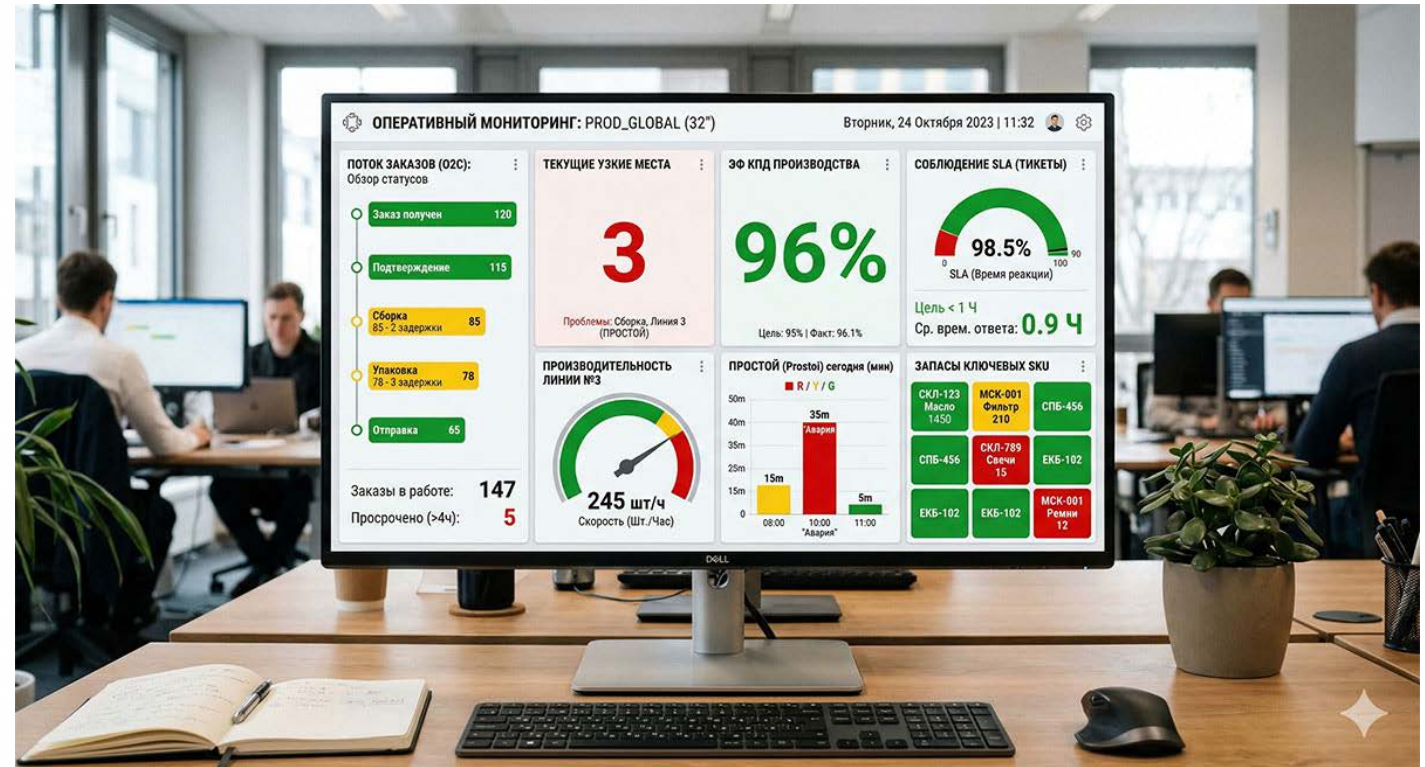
ОПЕРАТИВНЫЙ МОНИТОРИНГ: PROD_GLOBAL (32")

Вторник, 24 Октября 2023 | 11:32

ПОТОК ЗАКАЗОВ (O2C): Обзор статусов

Заказ получен 120

Подтверждение 115

Сборка 85 - 2 задержки 85

Упаковка 78 - 3 задержки 78

Отправка 65

Заказы в работе: 147

Просрочено (>4ч): 5

ТЕКУЩИЕ УЗКИЕ МЕСТА

3

Проблемы: Сборка, Линия 3 (ПРОСТОЙ)

ЭФ КПД ПРОИЗВОДСТВА

96%

Цель: 95% | Факт: 96.1%

СОБЛЮДЕНИЕ SLA (ТИКЕТЫ)

98.5%

0 100 90

SLA (Время реакции)

Цель < 1 Ч

Ср. врем. ответа: 0.9 Ч

ПРОИЗВОДИТЕЛЬНОСТЬ ЛИНИИ №3

245 шт/ч

Скорость (Шт./Час)

ПРОСТОЙ (Prostoi) сегодня (мин)

R / Y / G

50m 40m 35m 25m 15m 5m 0

15m

35m "Авария"

5m

08:00 10:00 "Авария" 11:00

ЗАПАСЫ КЛЮЧЕВЫХ SKU

| СКЛ-123 Масло 1450 | МСК-001 Фильтр 210 | СПБ-456 |
|---|---|---|
| СПБ-456 | СКЛ-789 Свечи 15 | ЕКБ-102 |
| ЕКБ-102 | ЕКБ-102 | МСК-001 Ремни 12 |

DELL